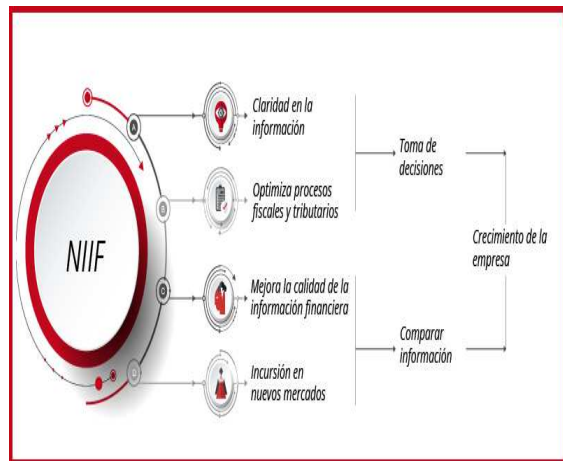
NIIF

Claridad en la información

Optimiza procesos fiscales y tributarios

Mejora la calidad de la información financiera

Incursión en nuevos mercados

Toma de decisiones

Comparar información

Crecimiento de la empresa